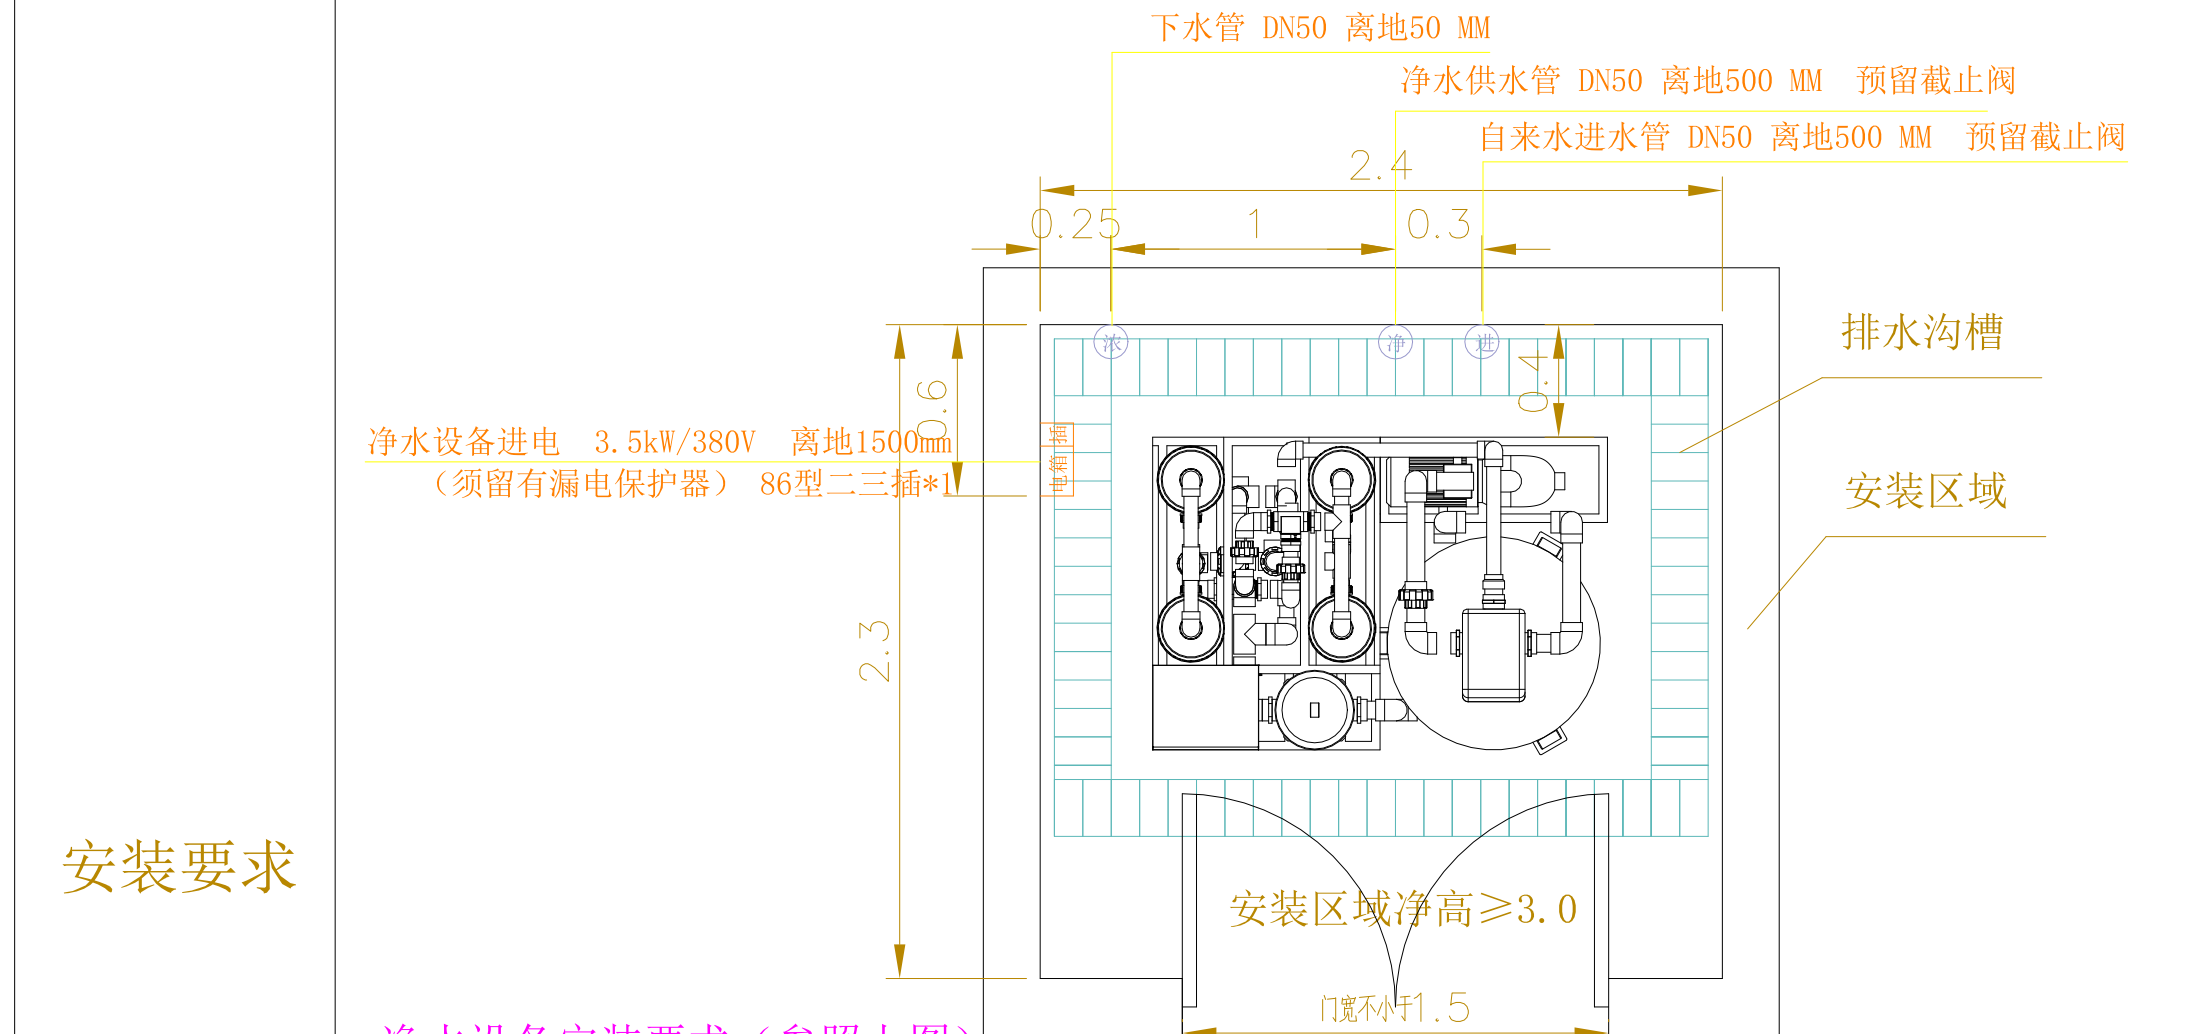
下水管 DN50 离地50 MM

净水供水管 DN50 离地500 MM 预留截止阀

自来水进水管 DN50 离地500 MM 预留截止阀

2.4

0.25

1

0.3

浓

净

进

0.4

0.6

排水沟槽

净水设备进电 3.5kW/380V 离地1500mm
（须留有漏电保护器） 86型二三插*1

电箱 插

安装区域

2.3

安装要求

安装区域净高≥3.0

门宽不小于1.5

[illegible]